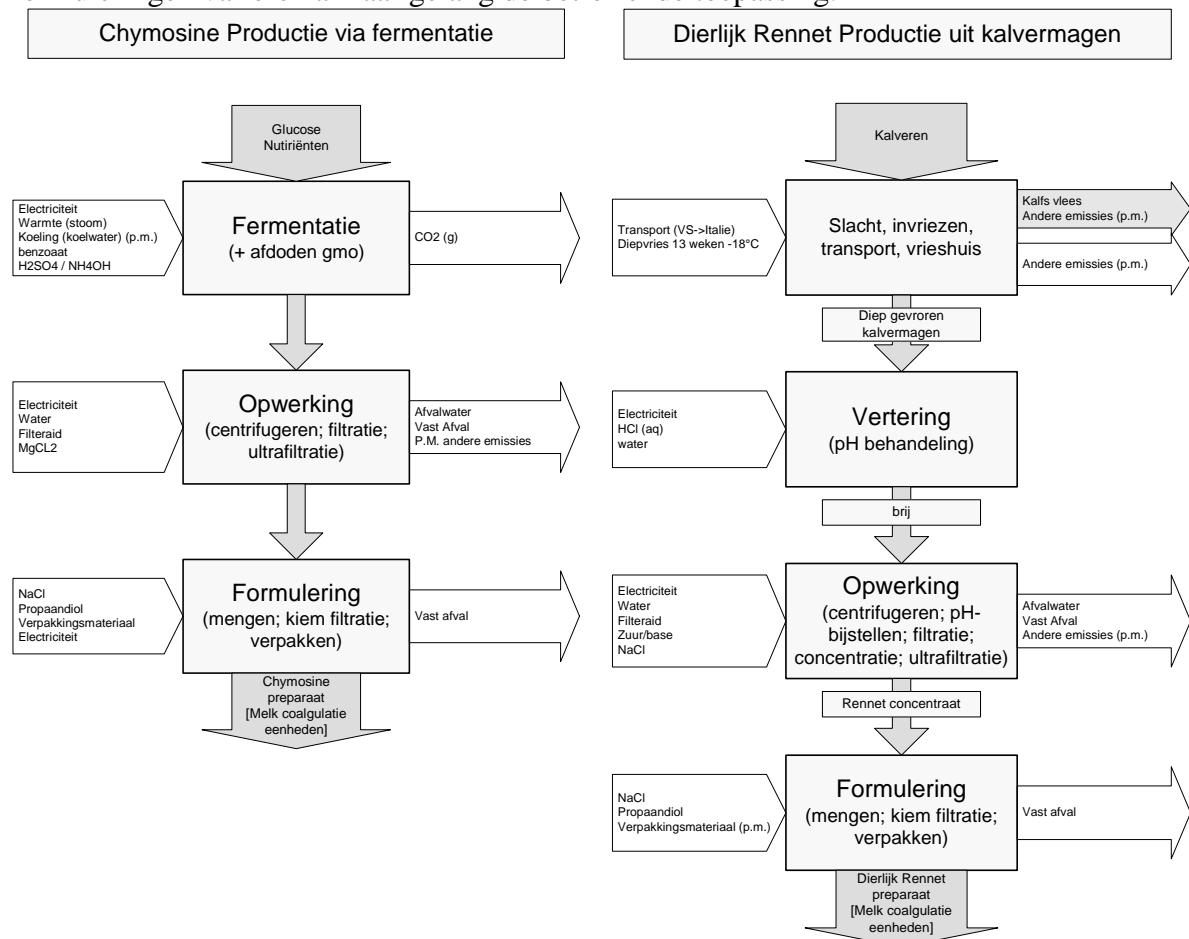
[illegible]

Chymosine Productie via fermentatie

Glucose
Nutririënten

Electriciteit
Warmte (stoom)
Koeling (koelwater) (p.m.)
benzoaat
H2SO4 / NH4OH

Fermentatie
(+ afdoden gmo)

CO2 (g)

Electriciteit
Water
Filteraid
MgCL2

Opwerking
(centrifugeren; filtratie; ultrafiltratie)

Afvalwater
Vast Afval
P.M. andere emissies

NaCl
Propaandiol
Verpakkingsmateriaal
Electriciteit

Formulering
(mengen; kiem filtratie; verpakken)

Vast afval

Chymosine preparaat
[Melk coalgulatie eenheden]

Dierlijk Rennet Productie uit kalvermagen

Kalveren

Transport (VS->Italie)
Diepvries 13 weken -18°C

Slacht, invriezen, transport, vrieshuis

Kalfs vlees
Andere emissies (p.m.)

Andere emissies (p.m.)

Diep gevroren kalvermagen

Electriciteit
HCl (aq)
water

Vertering
(pH behandeling)

brij

Electriciteit
Water
Filteraid
Zuur/base
NaCl

Opwerking
(centrifugeren; pH-bijstellen; filtratie; concentratie; ultrafiltratie)

Afvalwater
Vast Afval
Andere emissies (p.m.)

Rennet concentraat

NaCl
Propaandiol
Verpakkingsmateriaal (p.m.)

Formulering
(mengen; kiem filtratie; verpakken)

Vast afval

Dierlijk Rennet preparaat
[Melk coalgulatie eenheden]